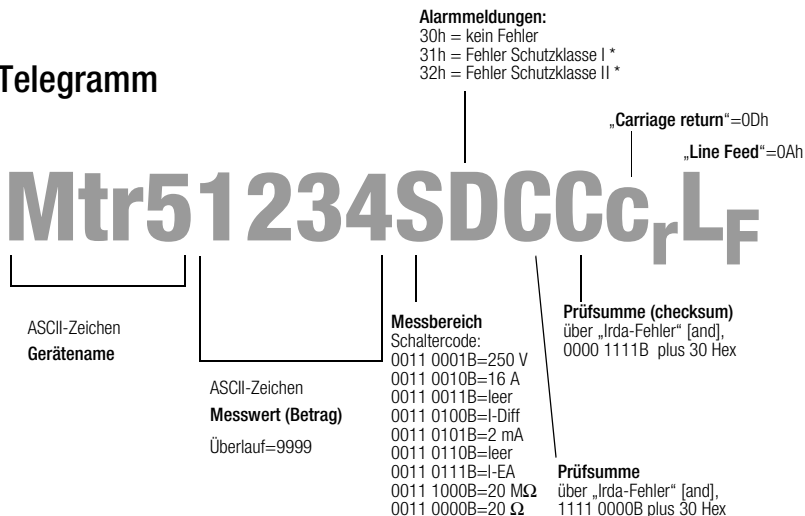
Telegramm

Alarmmeldungen:
30h = kein Fehler
31h = Fehler Schutzklasse I *
32h = Fehler Schutzklasse II *

„Carriage return“=0Dh

„Line Feed“=0Ah

Mtr51234SDCCc$_r$L$_F$

ASCII-Zeichen
Gerätename

ASCII-Zeichen
Messwert (Betrag)
Überlauf=9999

Messbereich
Schaltercode:
0011 0001B=250 V
0011 0010B=16 A
0011 0011B=leer
0011 0100B=I-Diff
0011 0101B=2 mA
0011 0110B=leer
0011 0111B=I-EA
0011 1000B=20 MΩ
0011 0000B=20 Ω

Prüfsumme (checksum)
über „Irda-Fehler“ [and],
0000 1111B plus 30 Hex

Prüfsumme
über „Irda-Fehler“ [and],
1111 0000B plus 30 Hex